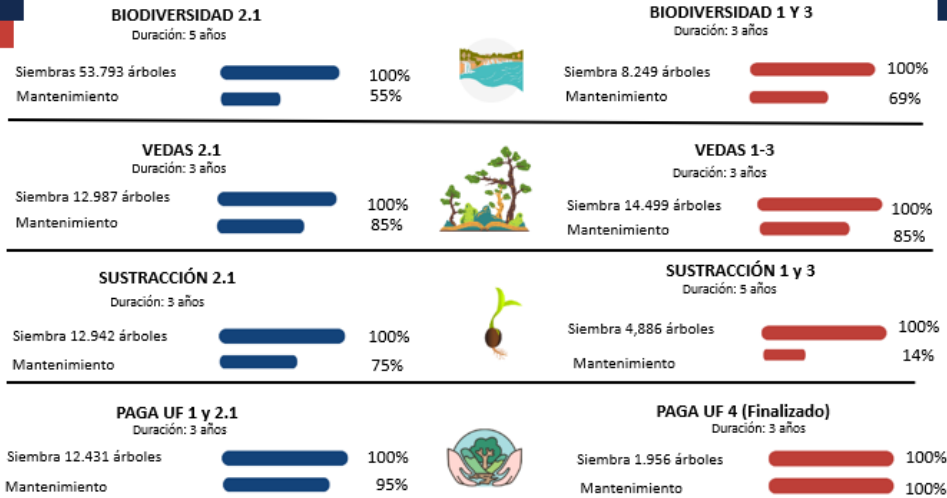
BIODIVERSIDAD 2.1
Duración: 5 años

Siembras 53.793 árboles 100%
Mantenimiento 55%

BIODIVERSIDAD 1 Y 3
Duración: 3 años

Siembra 8.249 árboles 100%
Mantenimiento 69%

VEDAS 2.1
Duración: 3 años

Siembra 12.987 árboles 100%
Mantenimiento 85%

VEDAS 1-3
Duración: 3 años

Siembra 14.499 árboles 100%
Mantenimiento 85%

SUSTRACCIÓN 2.1
Duración: 3 años

Siembra 12.942 árboles 100%
Mantenimiento 75%

SUSTRACCIÓN 1 y 3
Duración: 5 años

Siembra 4,886 árboles 100%
Mantenimiento 14%

PAGA UF 1 y 2.1
Duración: 3 años

Siembra 12.431 árboles 100%
Mantenimiento 95%

PAGA UF 4 (Finalizado)
Duración: 3 años

Siembra 1.956 árboles 100%
Mantenimiento 100%